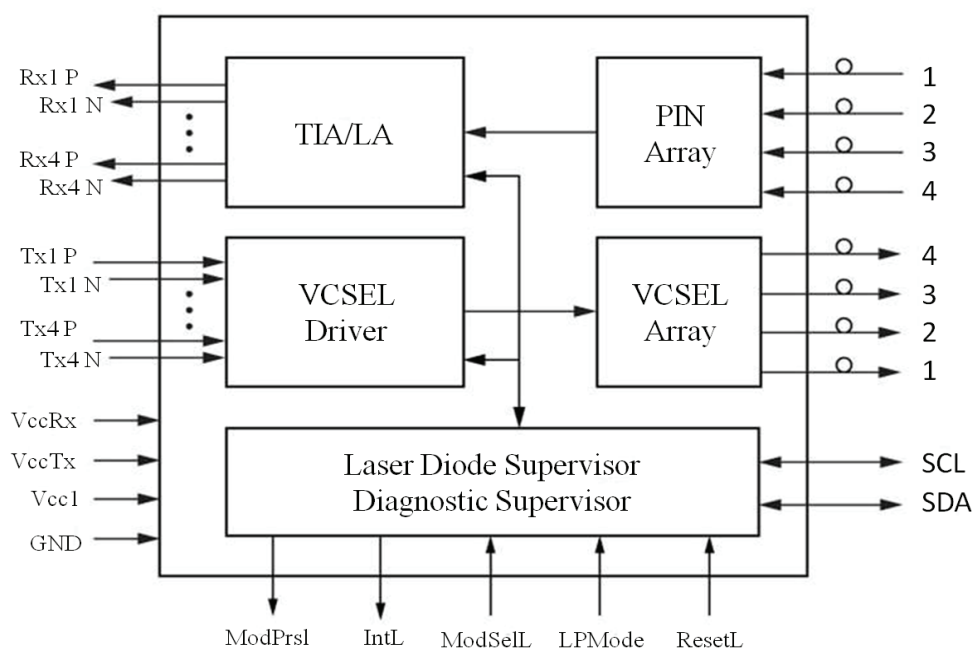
Rx1 P
Rx1 N
Rx4 P
Rx4 N
TIA/LA
PIN Array
1
2
3
4
Tx1 P
Tx1 N
Tx4 P
Tx4 N
VCSEL Driver
VCSEL Array
4
3
2
1
VccRx
VccTx
Vcc1
GND
Laser Diode Supervisor
Diagnostic Supervisor
SCL
SDA
ModPrsl
IntL
ModSelL
LPMode
ResetL